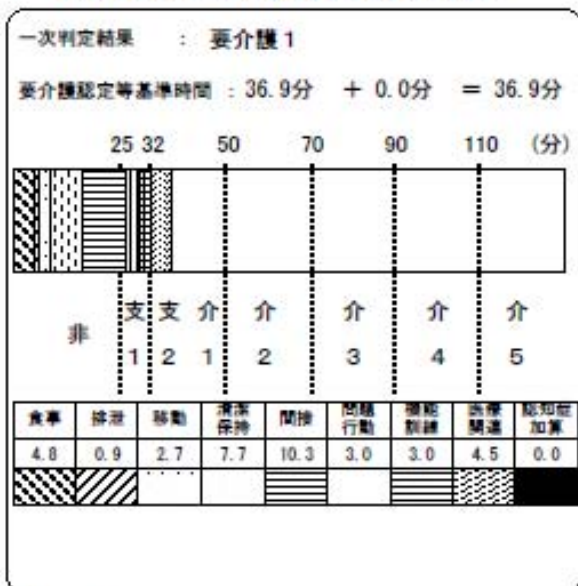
一次判定結果 ： 要介護1

要介護認定等基準時間 ：36.9分 ＋ 0.0分 ＝ 36.9分

25 32 50 70 90 110 (分)

非

支 1

支 2

介 1

介 2

介 3

介 4

介 5

| 食事 | 排泄 | 移動 | 清潔保持 | 間接 | 問題行動 | 機能訓練 | 医療関連 | 認知症加算 |
|---|---|---|---|---|---|---|---|---|
| 4.8 | 0.9 | 2.7 | 7.7 | 10.3 | 3.0 | 3.0 | 4.5 | 0.0 |